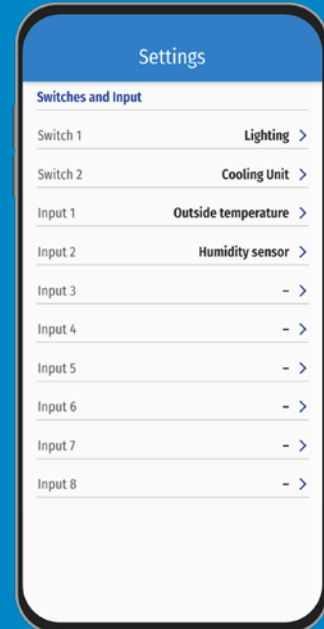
Settings

Switches and Input

| | |
|---|---|
| Switch 1 | Lighting > |
| Switch 2 | Cooling Unit > |
| Input 1 | Outside temperature > |
| Input 2 | Humidity sensor > |
| Input 3 | – > |
| Input 4 | – > |
| Input 5 | – > |
| Input 6 | – > |
| Input 7 | – > |
| Input 8 | – > |